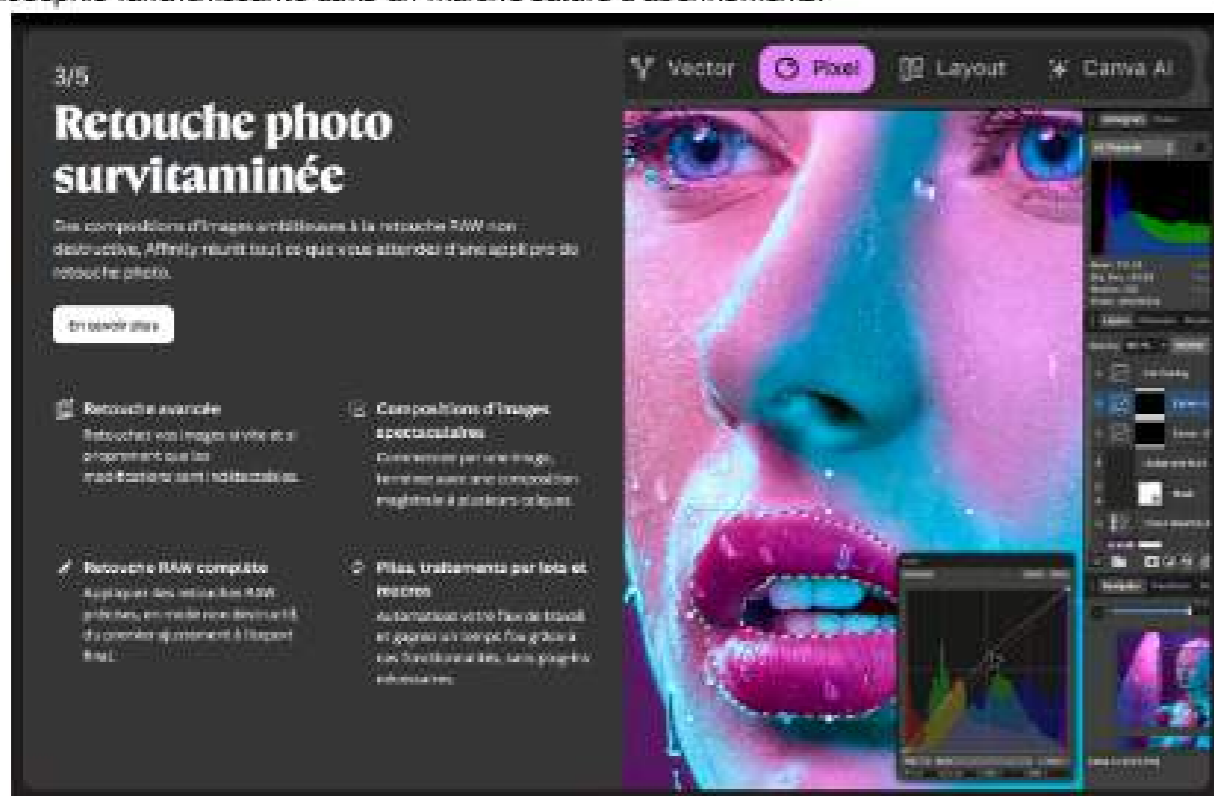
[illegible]

3/5

Retouche photo survitaminée

Des compositions d'images ambitieuses à la retouche RAW non destructive, Affinity réunit tout ce que vous attendez d'une appli pro de retouche photo.

En savoir plus

Vector Pixel Layout Canva AI

Retouche avancée
Retouchez vos images si vite et si proprement que les modifications sont indétectables.

Compositions d'images spectaculaires
Commencez par une image, terminez avec une composition magistrale à plusieurs calques.

Retouche RAW complète
Appliquez des retouches RAW précises, en mode non destructif, du premier ajustement à l'export final.

Piles, traitements par lots et macros
Automatisez votre flux de travail et gagnez un temps fou grâce à ces fonctionnalités, sans plugins nécessaires.